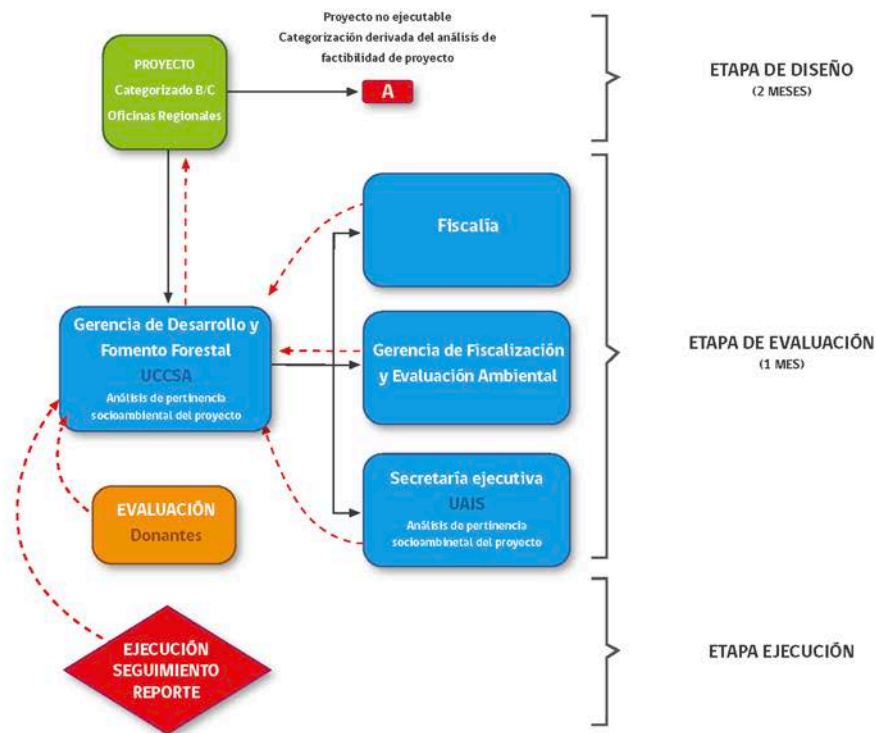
Proyecto no ejecutable
Categorización derivada del análisis de factibilidad de proyecto

PROYECTO
Categorizado B/C
Oficinas Regionales

A

ETAPA DE DISEÑO
(2 MESES)

Fiscalía

Gerencia de Desarrollo y Fomento Forestal
UCCSA
Análisis de pertinencia socioambiental del proyecto

Gerencia de Fiscalización y Evaluación Ambiental

ETAPA DE EVALUACIÓN
(1 MES)

Secretaría ejecutiva
UAIS
Análisis de pertinencia socioambinetal del proyecto

EVALUACIÓN
Donantes

EJECUCIÓN
SEGUIMIENTO
REPORTE

ETAPA EJECUCIÓN